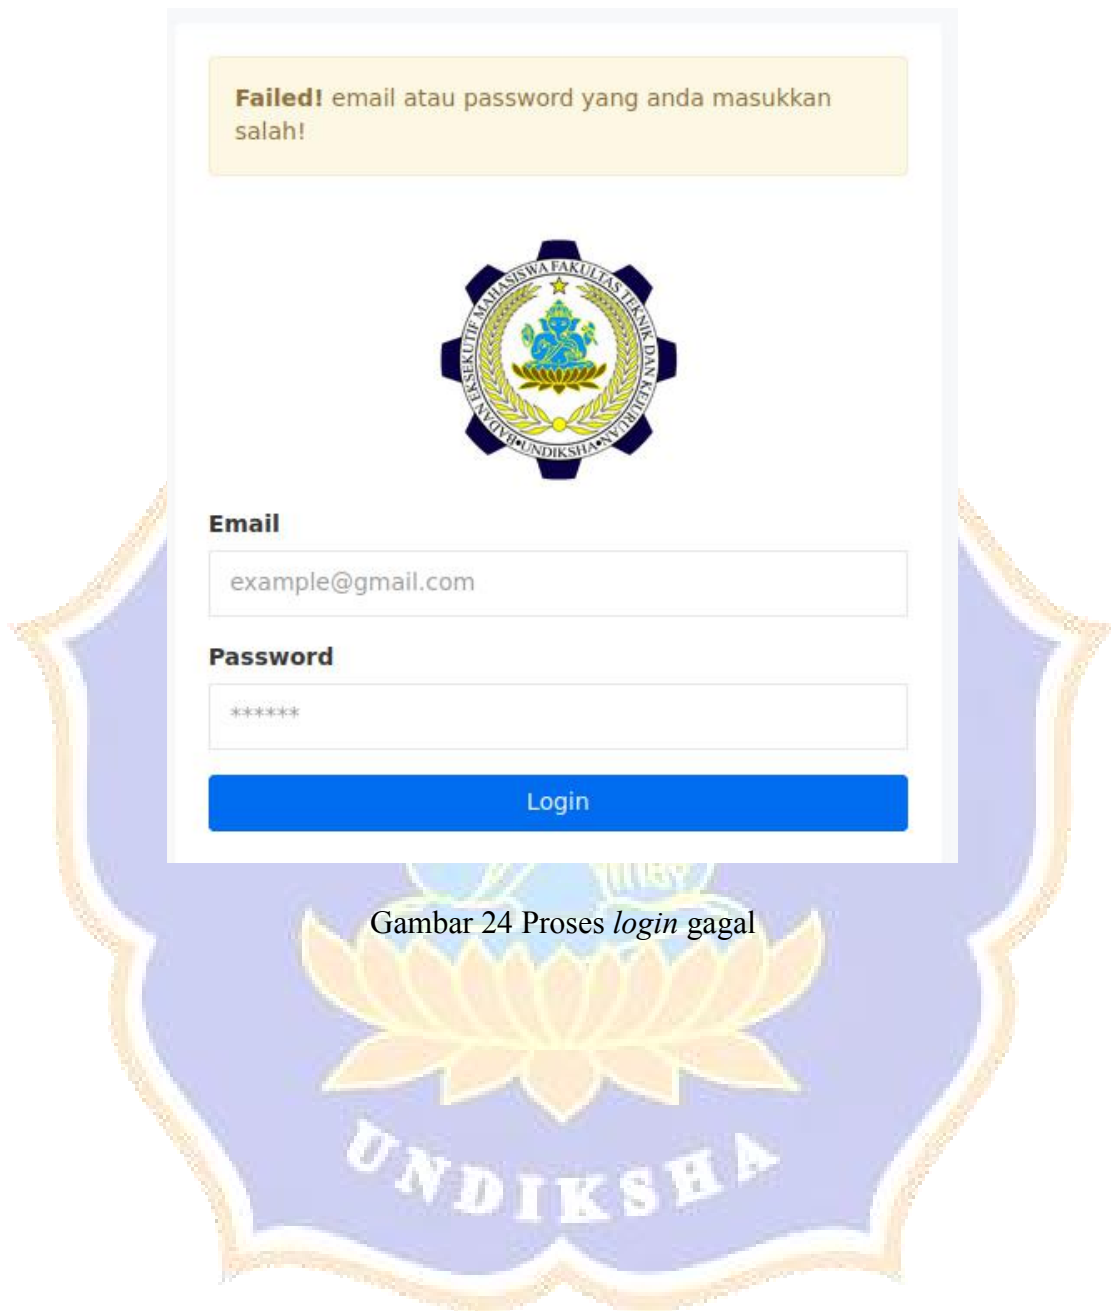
**Failed!** email atau password yang anda masukkan salah!

BADAN EKSEKUTIF MAHASISWA FAKULTAS TEKNIK DAN KEJURUAN • UNDIKSHA •

**Email**

example@gmail.com

**Password**

******

Login

Gambar 24 Proses *login* gagal

UNDIKSHA